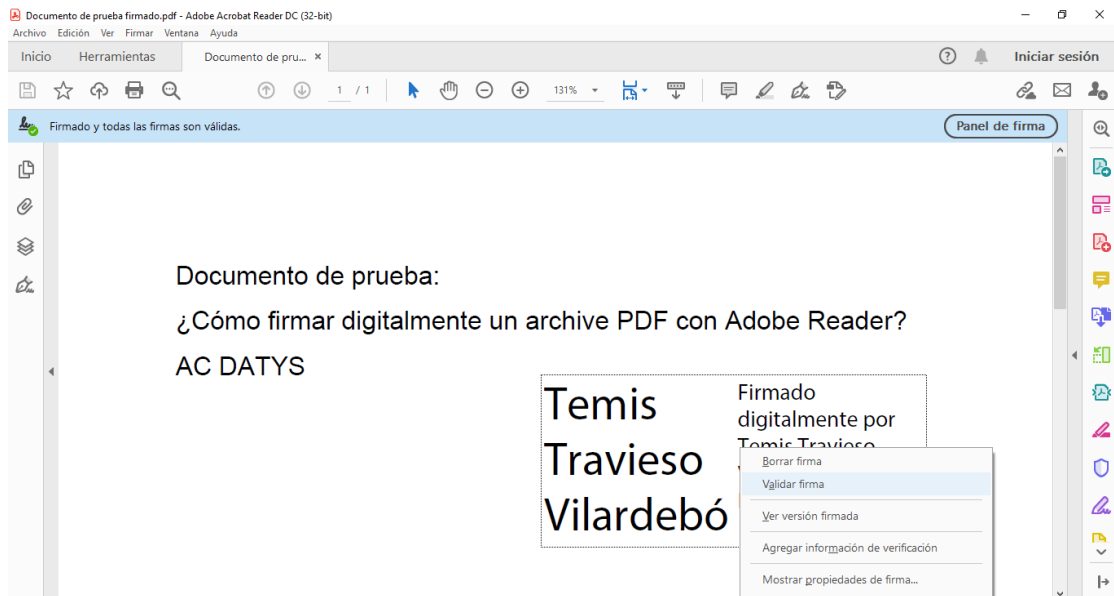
Documento de prueba firmado.pdf - Adobe Acrobat Reader DC (32-bit)
Archivo Edición Ver Firmar Ventana Ayuda

Inicio Herramientas Documento de pru... ×

Iniciar sesión

1 / 1 131%

Firmado y todas las firmas son válidas.

Panel de firma

Documento de prueba:

¿Cómo firmar digitalmente un archive PDF con Adobe Reader?

AC DATYS

Temis Travieso Vilardebó

Firmado digitalmente por Temis Travieso

Borrar firma
Validar firma
Ver versión firmada
Agregar información de verificación
Mostrar propiedades de firma...